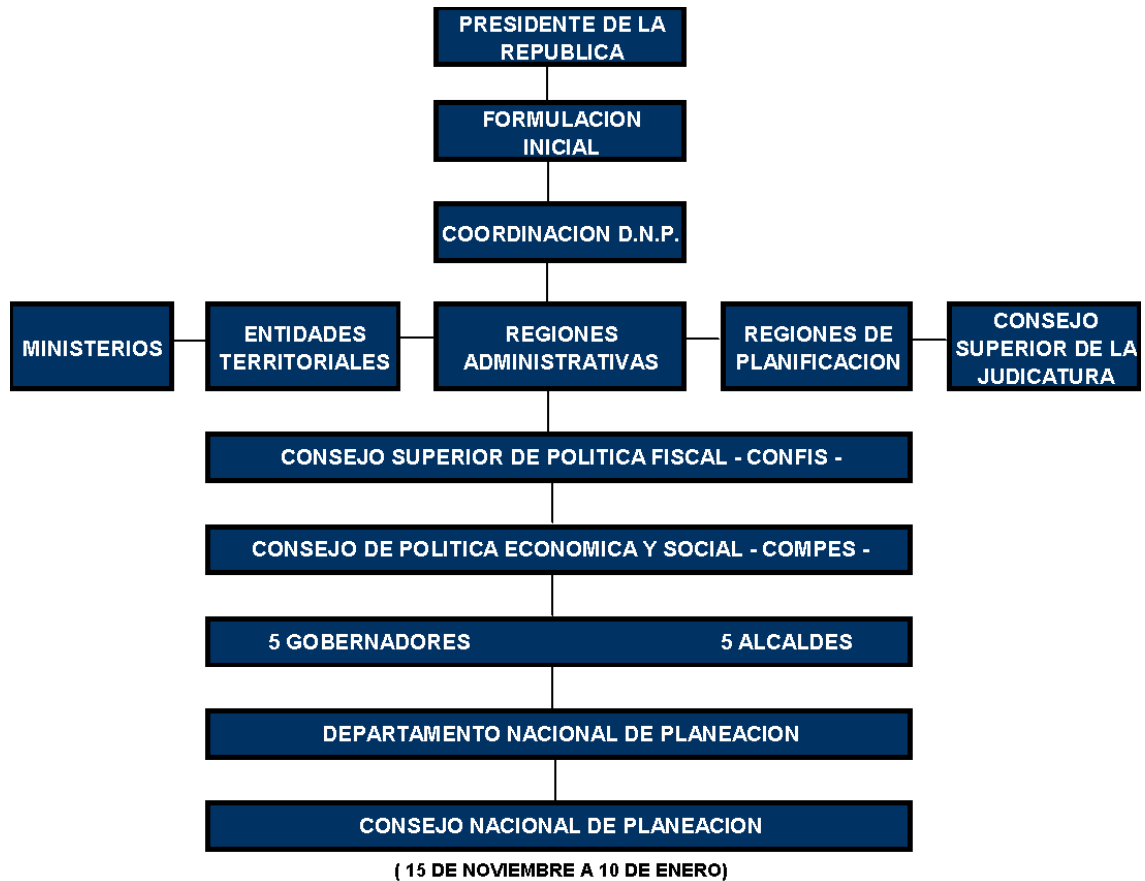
PRESIDENTE DE LA REPUBLICA

FORMULACION INICIAL

COORDINACION D.N.P.

MINISTERIOS

ENTIDADES TERRITORIALES

REGIONES ADMINISTRATIVAS

REGIONES DE PLANIFICACION

CONSEJO SUPERIOR DE LA JUDICATURA

CONSEJO SUPERIOR DE POLITICA FISCAL - CONFIS -

CONSEJO DE POLITICA ECONOMICA Y SOCIAL - COMPES -

5 GOBERNADORES

5 ALCALDES

DEPARTAMENTO NACIONAL DE PLANEACION

CONSEJO NACIONAL DE PLANEACION

( 15 DE NOVIEMBRE A 10 DE ENERO)